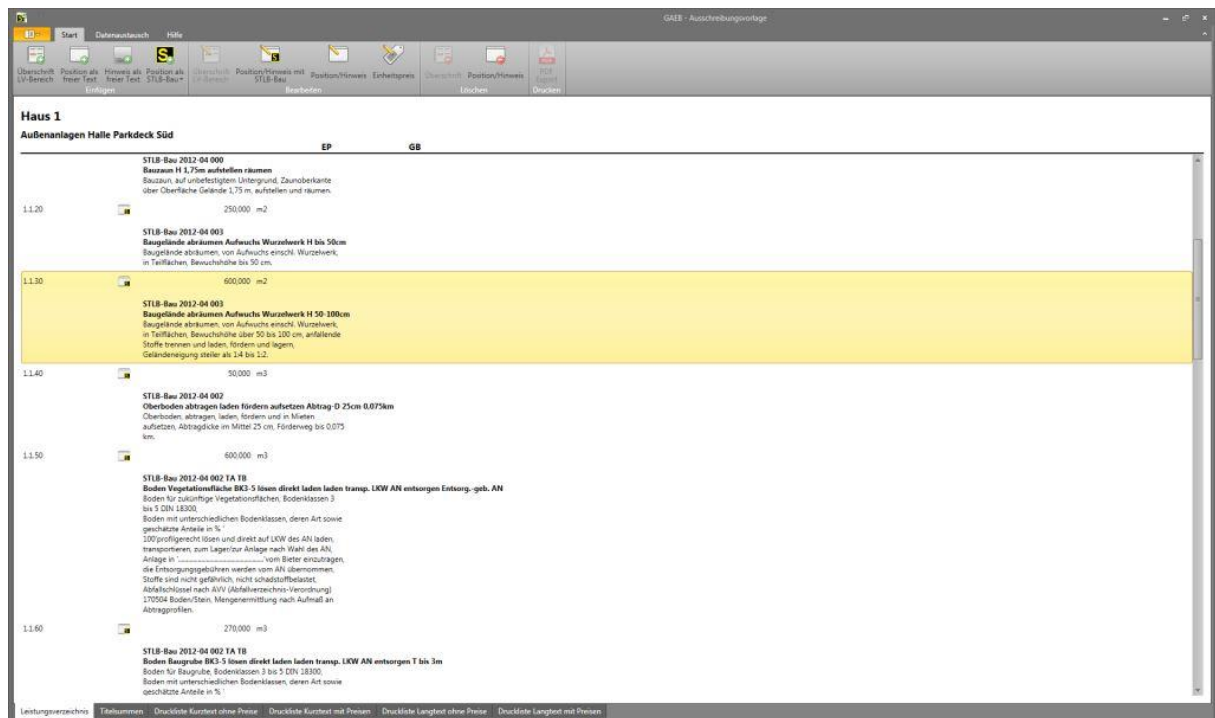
GAEB - Ausschreibungsvorlage

Start Datenaustausch Hilfe

Überschrift LV-Bereich | Position als freier Text | Hinweis als freier Text | Position als STLB-Bau+ | Einfügen

Überschrift LV-Bereich | Position/Hinweis mit STLB-Bau | Position/Hinweis | Einheitspreis | Bearbeiten

Überschrift | Position/Hinweis | Löschen

PDF Export | Drucken

Haus 1

Außenanlagen Halle Parkdeck Süd

EP GB

STLB-Bau 2012-04 000
Bauzaun H 1,75m aufstellen räumen
Bauzaun, auf unbefestigtem Untergrund, Zaunoberkante über Oberfläche Gelände 1,75 m, aufstellen und räumen.

1.1.20 250,000 m2

STLB-Bau 2012-04 003
Baugelände abräumen Aufwuchs Wurzelwerk H bis 50cm
Baugelände abräumen, von Aufwuchs einschl. Wurzelwerk, in Teilflächen, Bewuchshöhe bis 50 cm.

1.1.30 600,000 m2

STLB-Bau 2012-04 003
Baugelände abräumen Aufwuchs Wurzelwerk H 50-100cm
Baugelände abräumen, von Aufwuchs einschl. Wurzelwerk, in Teilflächen, Bewuchshöhe über 50 bis 100 cm, anfallende Stoffe trennen und laden, fördern und lagern, Geländeneigung steiler als 1:4 bis 1:2.

1.1.40 50,000 m3

STLB-Bau 2012-04 002
Oberboden abtragen laden fördern aufsetzen Abtrag-D 25cm 0,075km
Oberboden, abtragen, laden, fördern und in Mieten aufsetzen, Abtragdicke im Mittel 25 cm, Förderweg bis 0,075 km.

1.1.50 600,000 m3

STLB-Bau 2012-04 002 TA TB
Boden Vegetationsfläche BK3-5 lösen direkt laden laden transp. LKW AN entsorgen Entsorg.-geb. AN
Boden für zukünftige Vegetationsflächen, Bodenklassen 3 bis 5 DIN 18300,
Boden mit unterschiedlichen Bodenklassen, deren Art sowie geschätzte Anteile in % '
100'profilgerecht lösen und direkt auf LKW des AN laden, transportieren, zum Lager/zur Anlage nach Wahl des AN, Anlage in '.............................' vom Bieter einzutragen, die Entsorgungsgebühren werden vom AN übernommen, Stoffe sind nicht gefährlich, nicht schadstoffbelastet, Abfallschlüssel nach AVV (Abfallverzeichnis-Verordnung) 170504 Boden/Stein, Mengenermittlung nach Aufmaß an Abtragprofilen.

1.1.60 270,000 m3

STLB-Bau 2012-04 002 TA TB
Boden Baugrube BK3-5 lösen direkt laden laden transp. LKW AN entsorgen T bis 3m
Boden für Baugrube, Bodenklassen 3 bis 5 DIN 18300,
Boden mit unterschiedlichen Bodenklassen, deren Art sowie geschätzte Anteile in % '

Leistungsverzeichnis | Titelsummen | Druckliste Kurztext ohne Preise | Druckliste Kurztext mit Preisen | Druckliste Langtext ohne Preise | Druckliste Langtext mit Preisen